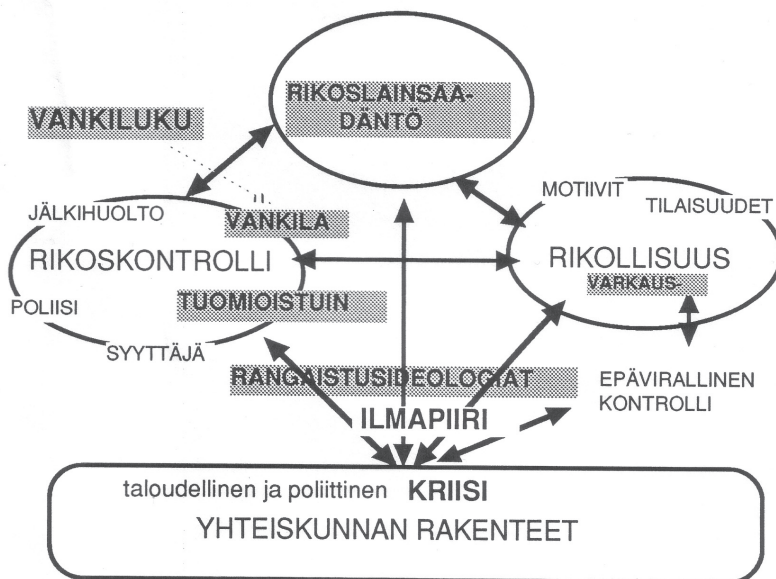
RIKOSLAINSAADÄNTÖ

VANKILUKU

MOTIIVIT

TILAISUUDET

JÄLKIHUOLTO

VANKILA

RIKOSKONTROLLI

RIKOLLISUUS

VARKAUS-

POLIISI

TUOMIOISTUIN

SYYTTÄJÄ

RANGAISTUSIDEOLOGIAT

EPÄVIRALLINEN KONTROLLI

ILMAPIIRI

taloudellinen ja poliittinen KRIISI

YHTEISKUNNAN RAKENTEET